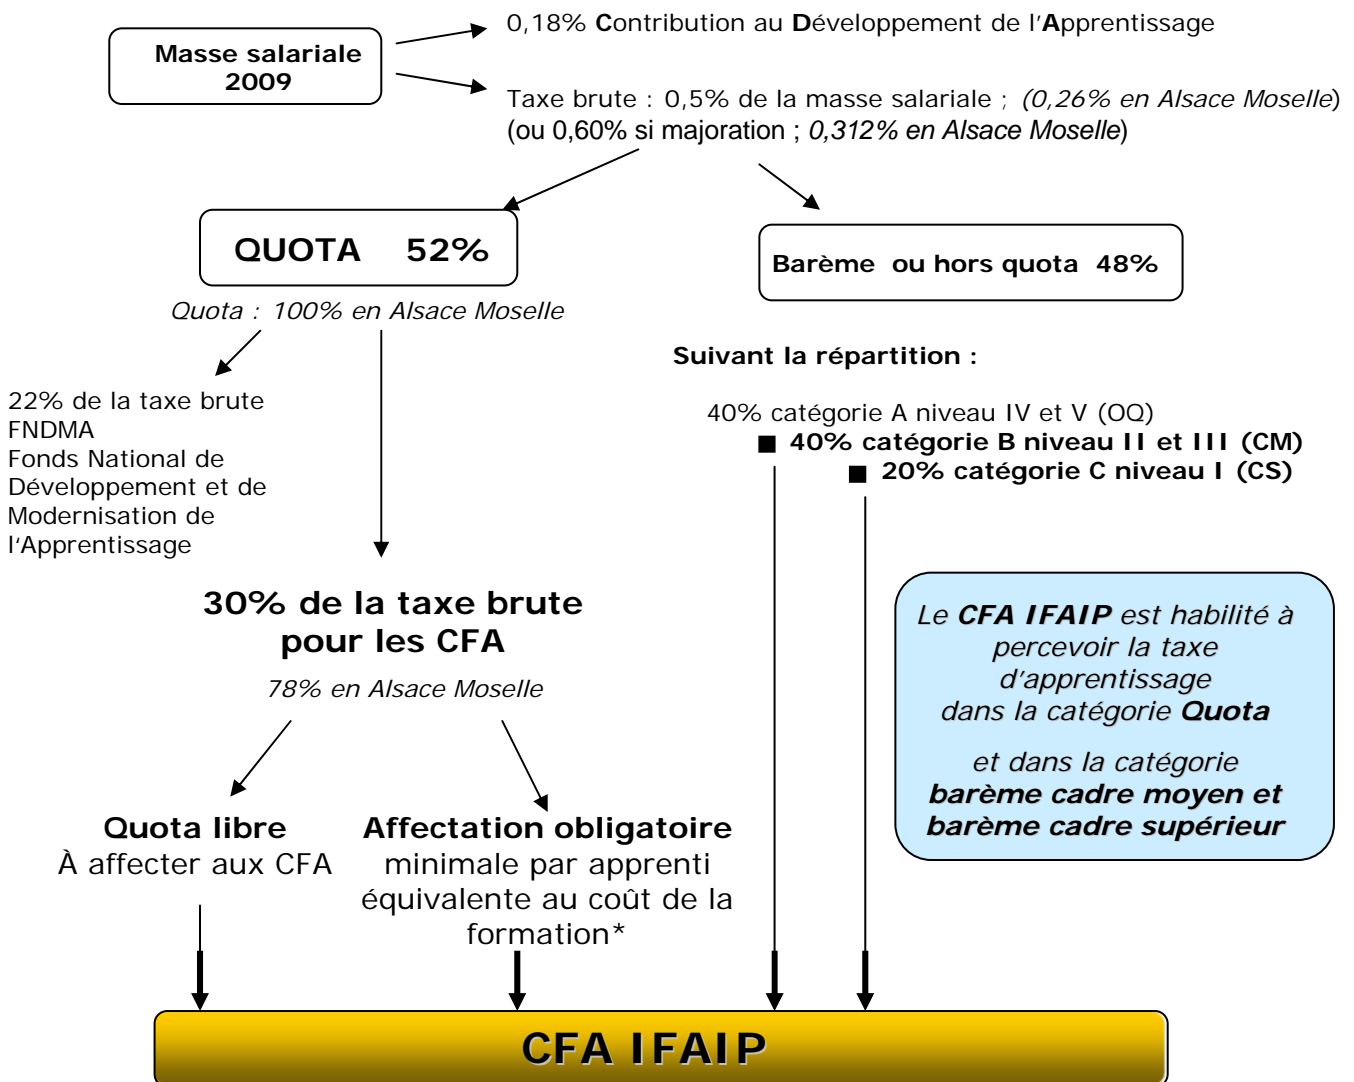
Masse salariale 2009

0,18% Contribution au Développement de l'Apprentissage

Taxe brute : 0,5% de la masse salariale ; (0,26% en Alsace Moselle) (ou 0,60% si majoration ; 0,312% en Alsace Moselle)

QUOTA 52%

Quota : 100% en Alsace Moselle

Barème ou hors quota 48%

Suivant la répartition :

40% catégorie A niveau IV et V (OQ)
■ 40% catégorie B niveau II et III (CM)
■ 20% catégorie C niveau I (CS)

22% de la taxe brute
FNDMA
Fonds National de Développement et de Modernisation de l'Apprentissage

30% de la taxe brute pour les CFA

78% en Alsace Moselle

Le CFA IFAIP est habilité à percevoir la taxe d'apprentissage dans la catégorie Quota

et dans la catégorie barème cadre moyen et barème cadre supérieur

Quota libre
À affecter aux CFA

Affectation obligatoire
minimale par apprenti équivalente au coût de la formation*

CFA IFAIP